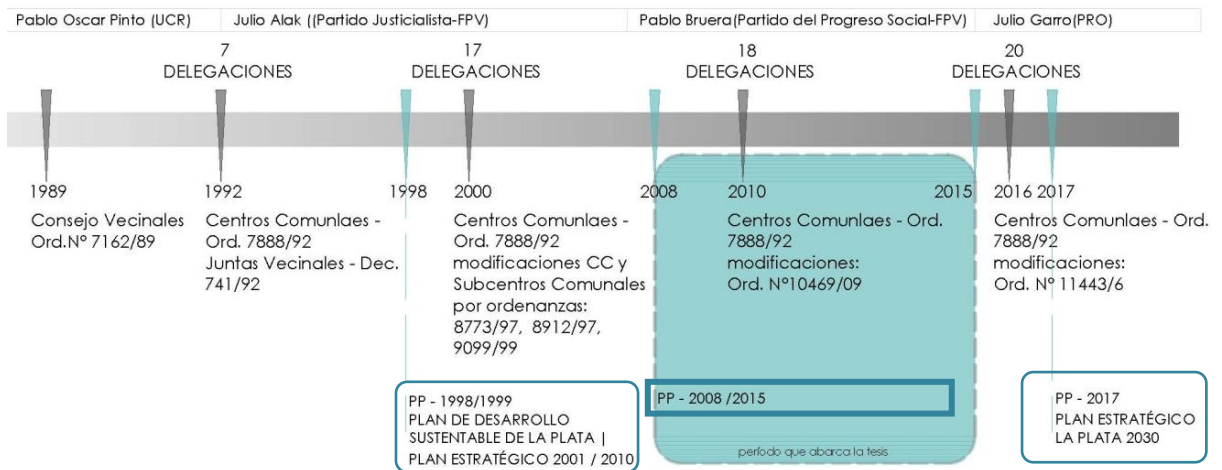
Pablo Oscar Pinto (UCR) Julio Alak ((Partido Justicialista-FPV) Pablo Bruera(Partido del Progreso Social-FPV) Julio Garro(PRO)

7 DELEGACIONES

17 DELEGACIONES

18 DELEGACIONES

20 DELEGACIONES

1989
Consejo Vecinales Ord.Nº 7162/89

1992
Centros Comunlaes - Ord. 7888/92
Juntas Vecinales - Dec. 741/92

1998

2000
Centros Comunlaes - Ord. 7888/92 modificaciones CC y Subcentros Comunales por ordenanzas: 8773/97, 8912/97, 9099/99

2008

2010
Centros Comunlaes - Ord. 7888/92 modificaciones: Ord. Nº10469/09

2015

2016 2017
Centros Comunlaes - Ord. 7888/92 modificaciones: Ord. Nº 11443/6

PP - 1998/1999
PLAN DE DESARROLLO SUSTENTABLE DE LA PLATA |
PLAN ESTRATÉGICO 2001 / 2010

PP - 2008 /2015

período que abarca la tesis

PP - 2017
PLAN ESTRATÉGICO LA PLATA 2030